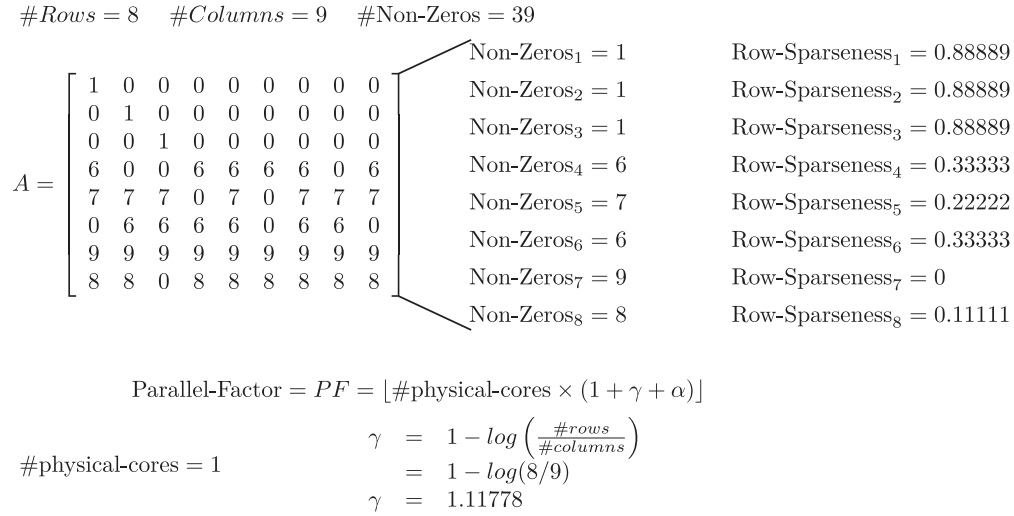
$\#Rows = 8$ $\#Columns = 9$ $\#\text{Non-Zeros} = 39$

$A = \begin{bmatrix} 1 & 0 & 0 & 0 & 0 & 0 & 0 & 0 & 0 \\ 0 & 1 & 0 & 0 & 0 & 0 & 0 & 0 & 0 \\ 0 & 0 & 1 & 0 & 0 & 0 & 0 & 0 & 0 \\ 6 & 0 & 0 & 6 & 6 & 6 & 6 & 0 & 6 \\ 7 & 7 & 7 & 0 & 7 & 0 & 7 & 7 & 7 \\ 0 & 6 & 6 & 6 & 6 & 0 & 6 & 6 & 0 \\ 9 & 9 & 9 & 9 & 9 & 9 & 9 & 9 & 9 \\ 8 & 8 & 0 & 8 & 8 & 8 & 8 & 8 & 8 \end{bmatrix}$

$\text{Non-Zeros}_1 = 1$ $\text{Row-Sparseness}_1 = 0.88889$
$\text{Non-Zeros}_2 = 1$ $\text{Row-Sparseness}_2 = 0.88889$
$\text{Non-Zeros}_3 = 1$ $\text{Row-Sparseness}_3 = 0.88889$
$\text{Non-Zeros}_4 = 6$ $\text{Row-Sparseness}_4 = 0.33333$
$\text{Non-Zeros}_5 = 7$ $\text{Row-Sparseness}_5 = 0.22222$
$\text{Non-Zeros}_6 = 6$ $\text{Row-Sparseness}_6 = 0.33333$
$\text{Non-Zeros}_7 = 9$ $\text{Row-Sparseness}_7 = 0$
$\text{Non-Zeros}_8 = 8$ $\text{Row-Sparseness}_8 = 0.11111$

$\text{Parallel-Factor} = PF = \lfloor \#\text{physical-cores} \times (1 + \gamma + \alpha) \rfloor$

$\#\text{physical-cores} = 1$

$\gamma = 1 - log\left(\frac{\#rows}{\#columns}\right)$
$= 1 - log(8/9)$
$\gamma = 1.11778$